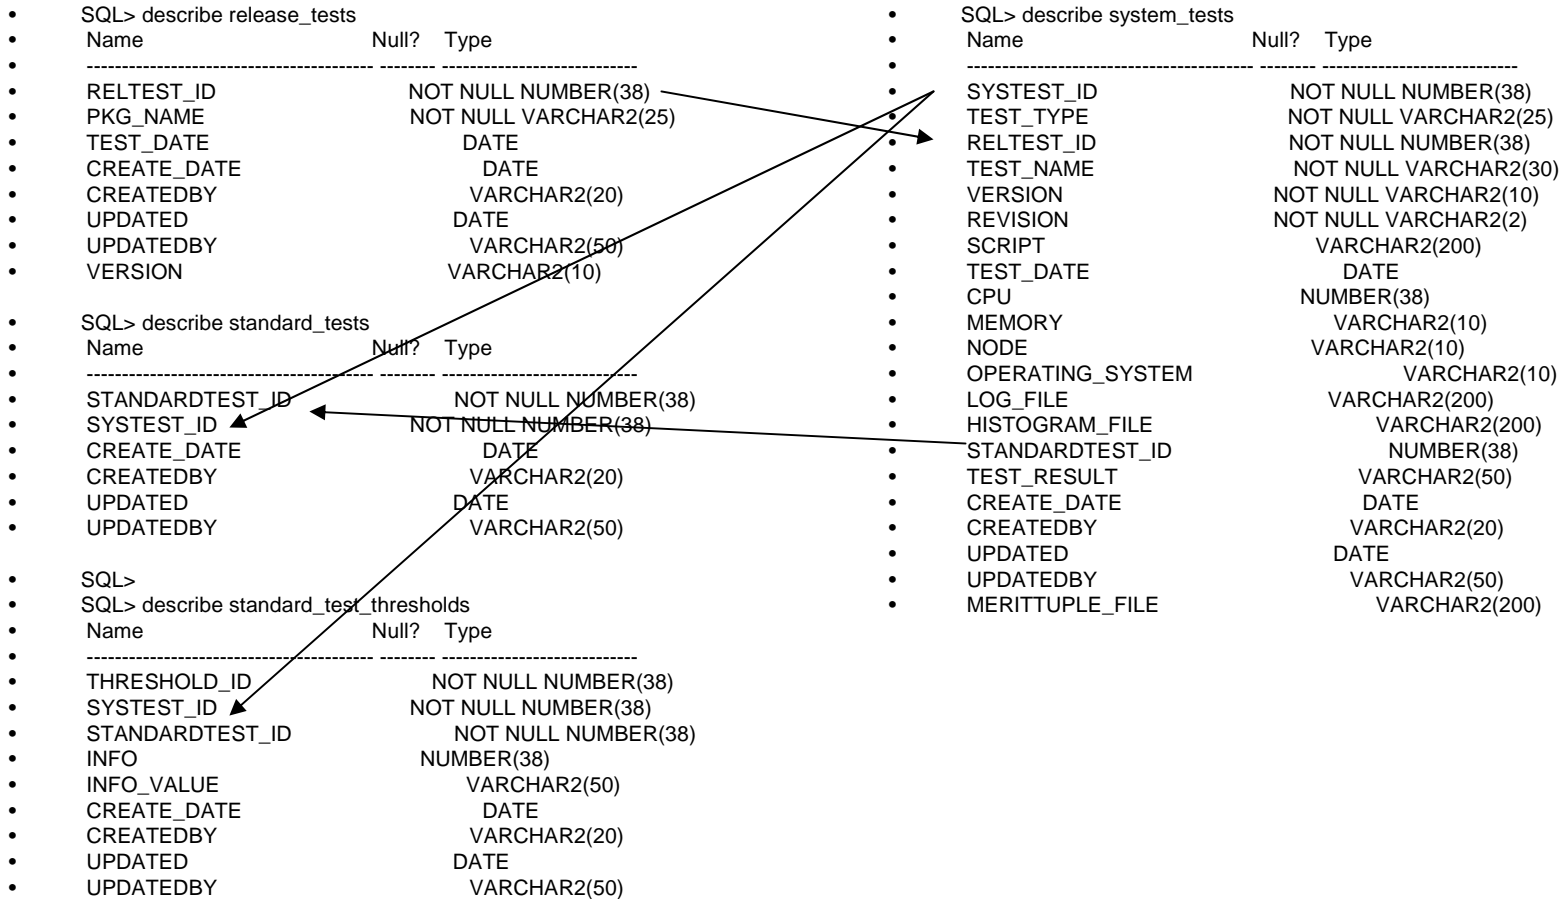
- SQL> describe release_tests
- Name Null? Type
- ----------------------------------------- -------- ----------------------------
- RELTEST_ID NOT NULL NUMBER(38)
- PKG_NAME NOT NULL VARCHAR2(25)
- TEST_DATE DATE
- CREATE_DATE DATE
- CREATEDBY VARCHAR2(20)
- UPDATED DATE
- UPDATEDBY VARCHAR2(50)
- VERSION VARCHAR2(10)

- SQL> describe standard_tests
- Name Null? Type
- ----------------------------------------- -------- ----------------------------
- STANDARDTEST_ID NOT NULL NUMBER(38)
- SYSTEST_ID NOT NULL NUMBER(38)
- CREATE_DATE DATE
- CREATEDBY VARCHAR2(20)
- UPDATED DATE
- UPDATEDBY VARCHAR2(50)

- SQL>
- SQL> describe standard_test_thresholds
- Name Null? Type
- ----------------------------------------- -------- ----------------------------
- THRESHOLD_ID NOT NULL NUMBER(38)
- SYSTEST_ID NOT NULL NUMBER(38)
- STANDARDTEST_ID NOT NULL NUMBER(38)
- INFO NUMBER(38)
- INFO_VALUE VARCHAR2(50)
- CREATE_DATE DATE
- CREATEDBY VARCHAR2(20)
- UPDATED DATE
- UPDATEDBY VARCHAR2(50)

- SQL> describe system_tests
- Name Null? Type
- ----------------------------------------- -------- ----------------------------
- SYSTEST_ID NOT NULL NUMBER(38)
- TEST_TYPE NOT NULL VARCHAR2(25)
- RELTEST_ID NOT NULL NUMBER(38)
- TEST_NAME NOT NULL VARCHAR2(30)
- VERSION NOT NULL VARCHAR2(10)
- REVISION NOT NULL VARCHAR2(2)
- SCRIPT VARCHAR2(200)
- TEST_DATE DATE
- CPU NUMBER(38)
- MEMORY VARCHAR2(10)
- NODE VARCHAR2(10)
- OPERATING_SYSTEM VARCHAR2(10)
- LOG_FILE VARCHAR2(200)
- HISTOGRAM_FILE VARCHAR2(200)
- STANDARDTEST_ID NUMBER(38)
- TEST_RESULT VARCHAR2(50)
- CREATE_DATE DATE
- CREATEDBY VARCHAR2(20)
- UPDATED DATE
- UPDATEDBY VARCHAR2(50)
- MERITTUPLE_FILE VARCHAR2(200)